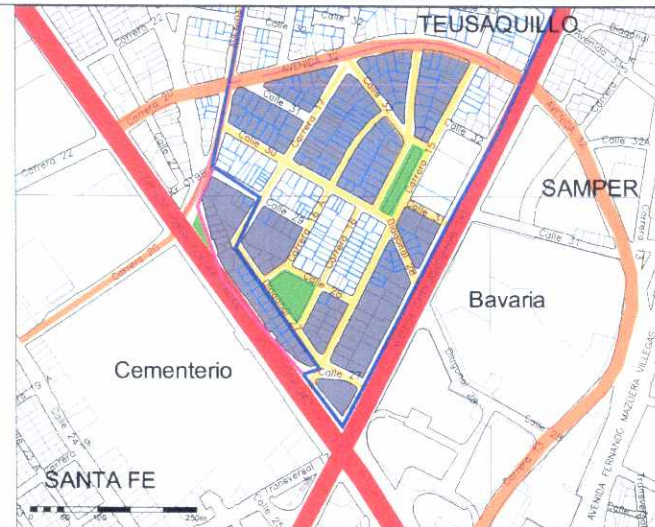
TEUSAQUILLO

SAMPER

Bavaria

Cementerio

SANTA FE

Calle 32

AVENIDA 32

Carrera 20

Carrera 22

Calle 30

Calle 29

Calle 28

Calle 27

Calle 26

Calle 31

Calle 32A

Calle 33

Carrera 17

Carrera 15

Carrera 16

Carrera 26

AVENIDA 32

AVENIDA FERNANDO MAZUERA VILLEGAS

Transversal

0 50 100 250m